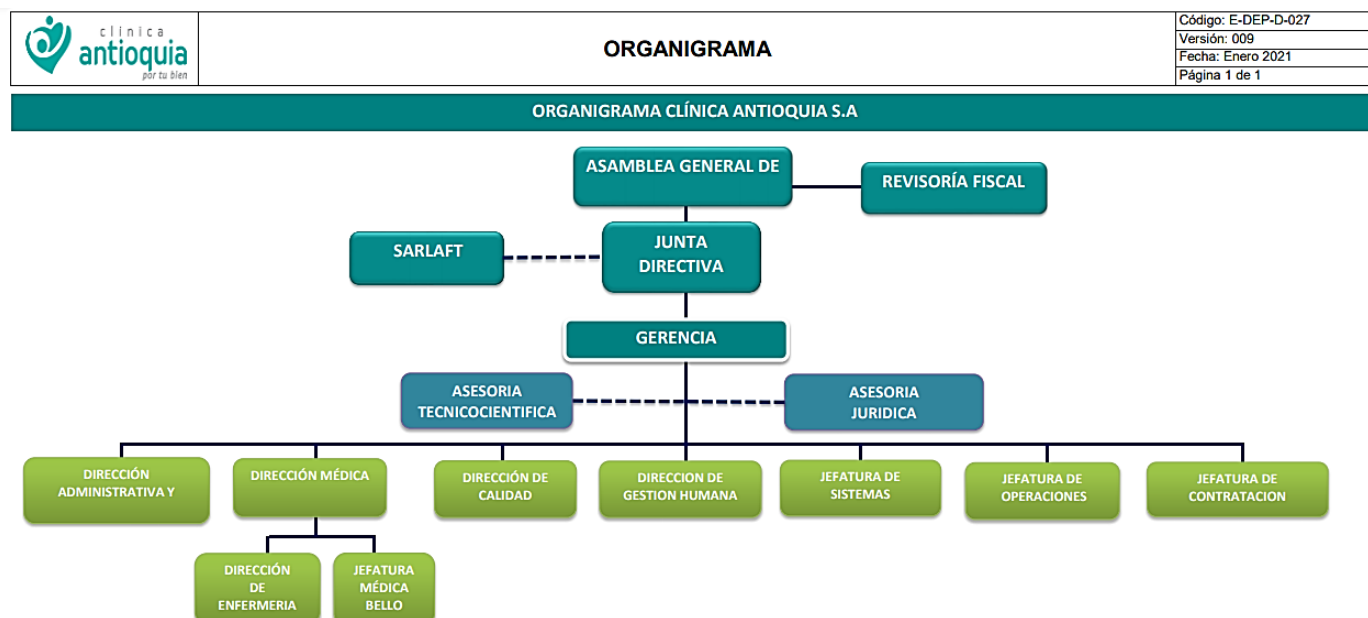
clínica antioquia por tu bien

ORGANIGRAMA

Código: E-DEP-D-027
Versión: 009
Fecha: Enero 2021
Página 1 de 1

ORGANIGRAMA CLÍNICA ANTIOQUIA S.A

ASAMBLEA GENERAL DE

REVISORÍA FISCAL

SARLAFT

JUNTA DIRECTIVA

GERENCIA

ASESORIA TECNICOCIENTIFICA

ASESORIA JURIDICA

DIRECCIÓN ADMINISTRATIVA Y

DIRECCIÓN MÉDICA

DIRECCIÓN DE CALIDAD

DIRECCION DE GESTION HUMANA

JEFATURA DE SISTEMAS

JEFATURA DE OPERACIONES

JEFATURA DE CONTRATACION

DIRECCIÓN DE ENFERMERIA

JEFATURA MÉDICA BELLO